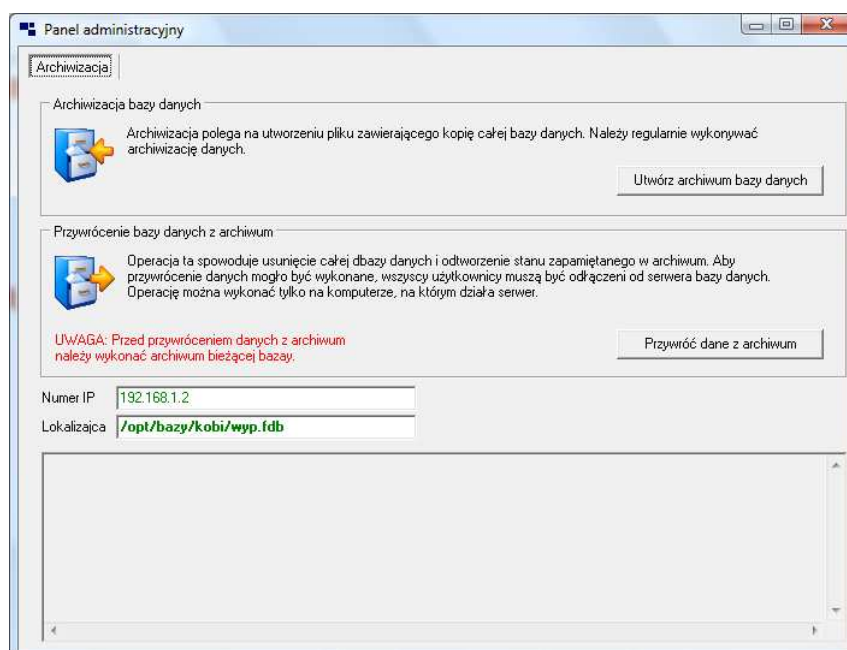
Panel administracyjny

Archiwizacja

Archiwizacja bazy danych

Archiwizacja polega na utworzeniu pliku zawierającego kopię całej bazy danych. Należy regularnie wykonywać archiwizację danych.

Utwórz archiwum bazy danych

Przywrócenie bazy danych z archiwum

Operacja ta spowoduje usunięcie całej dbazy danych i odtworzenie stanu zapamiętanego w archiwum. Aby przywrócenie danych mogło być wykonane, wszyscy użytkownicy muszą być odłączeni od serwera bazy danych. Operację można wykonać tylko na komputerze, na którym działa serwer.

UWAGA: Przed przywróceniem danych z archiwum należy wykonać archiwum bieżącej bazy.

Przywróć dane z archiwum

Numer IP 192.168.1.2

Lokalizajca /opt/bazy/kobi/wyp.fdb